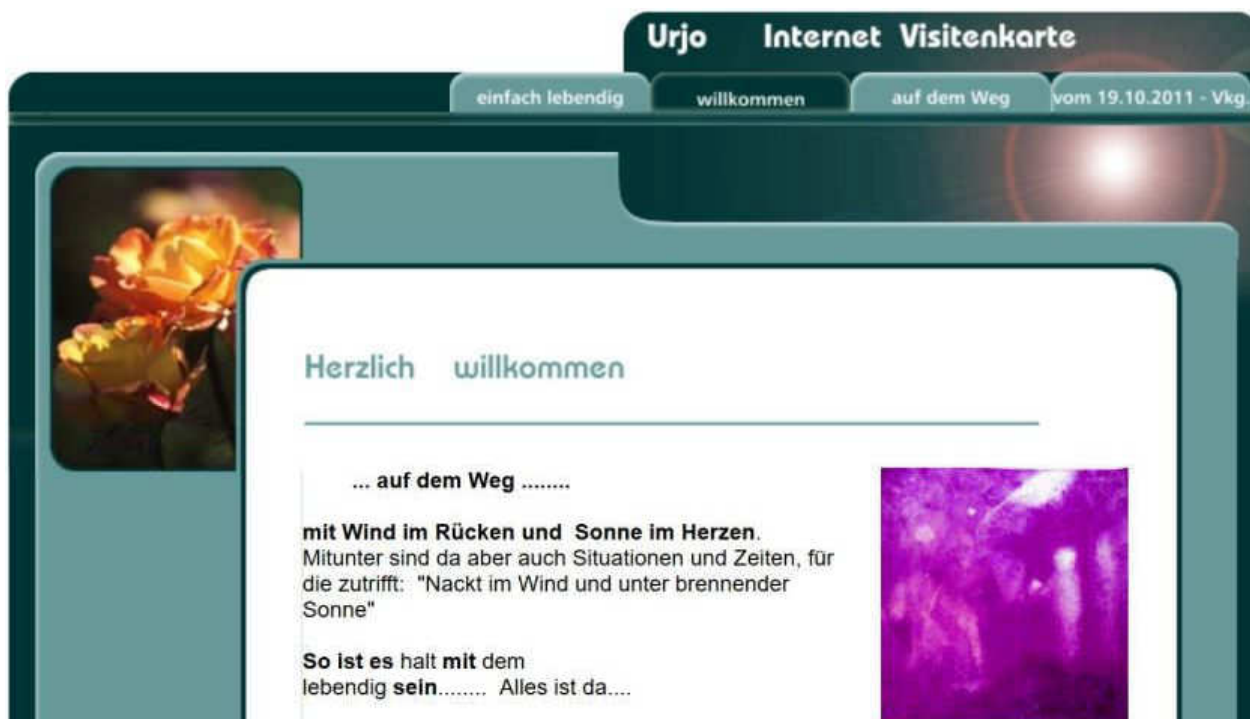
Urjo Internet Visitenkarte

einfach lebendig

willkommen

auf dem Weg

vom 19.10.2011 - Vkg.

Herzlich willkommen

... auf dem Weg ........

mit Wind im Rücken und Sonne im Herzen. Mitunter sind da aber auch Situationen und Zeiten, für die zutrifft: "Nackt im Wind und unter brennender Sonne"

So ist es halt mit dem lebendig sein........ Alles ist da....